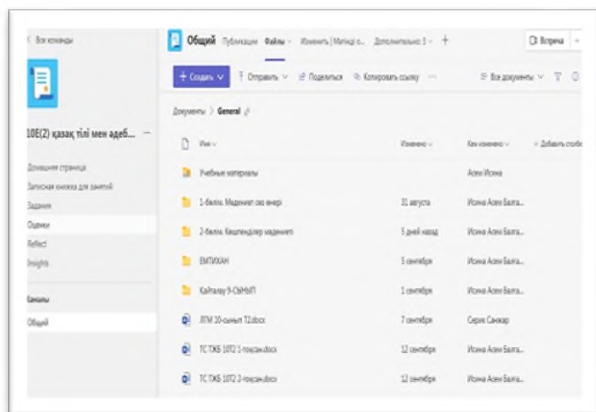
< Все команды

10Е(2) қазақ тілі мен әдеб... ···

Домашняя страница
Записная книжка для занятий
Задания
Оценки
Reflect
Insights

Каналы

Общий

Общий Публикации Файлы ∨ Изменить | Матиці о... Дополнительно 3 ∨ +

Встреча ∨

+ Создать ∨ Отправить ∨ Поделиться Копировать ссылку ···

Все документы ∨

Документы > General

| Имя ∨ | Изменено ∨ | Кем изменено ∨ | + Добавить столбец |
|---|---|---|---|
| Учебные материалы | | Асем Исина | |
| 1-бөлім. Мәдениет пен өнері | 31 августа | Исина Асем Балта... | |
| 2-бөлім. Көшпенділер мәдениеті | 5 дней назад | Исина Асем Балта... | |
| ЕМТИХАН | 5 сентября | Исина Асем Балта... | |
| Қайталау 9-СЫНЫП | 1 сентября | Исина Асем Балта... | |
| ЛТМ 10-сынып Т2.docx | 7 сентября | Серик Санкар | |
| ТС ТЖБ 10Т2 1-тоқсан.docx | 12 сентября | Исина Асем Балта... | |
| ТС ТЖБ 10Т2 2-тоқсан.docx | 12 сентября | Исина Асем Балта... | |